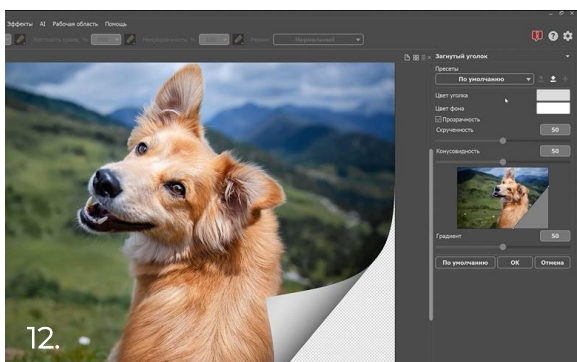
Эффекты AI Рабочая область Помощь

Жесткость краев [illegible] Непрозрачность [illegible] Режим Нормальный

Загнутый уголок

Пресеты

По умолчанию

Цвет уголка

Цвет фона

Прозрачность

Скрученность 50

Конусовидность 50

Градиент 50

По умолчанию OK Отмена

12.